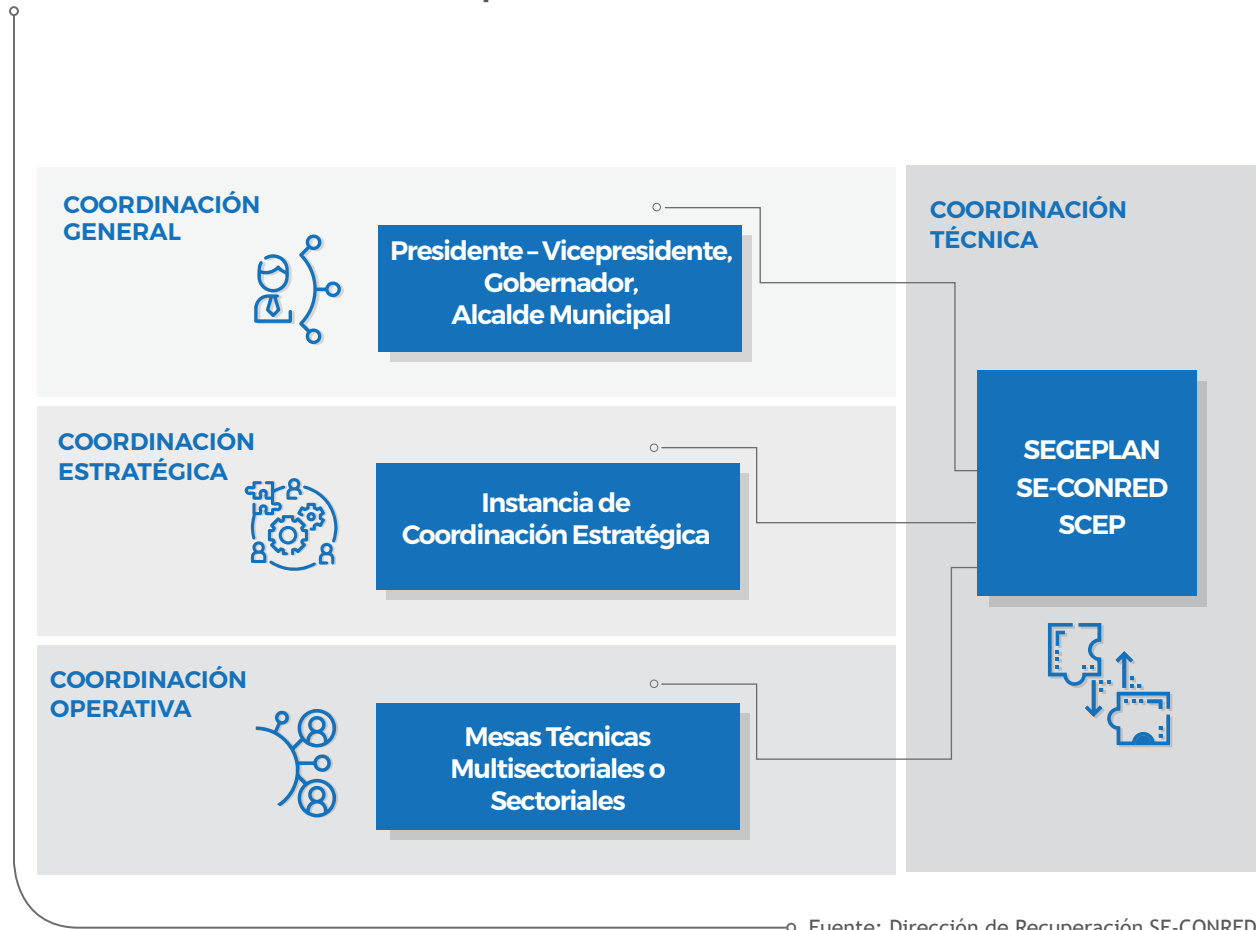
COORDINACIÓN GENERAL

Presidente – Vicepresidente, Gobernador, Alcalde Municipal

COORDINACIÓN ESTRATÉGICA

Instancia de Coordinación Estratégica

COORDINACIÓN OPERATIVA

Mesas Técnicas Multisectoriales o Sectoriales

COORDINACIÓN TÉCNICA

SEGEPLAN SE-CONRED SCEP

Fuente: Dirección de Recuperación SE-CONRED